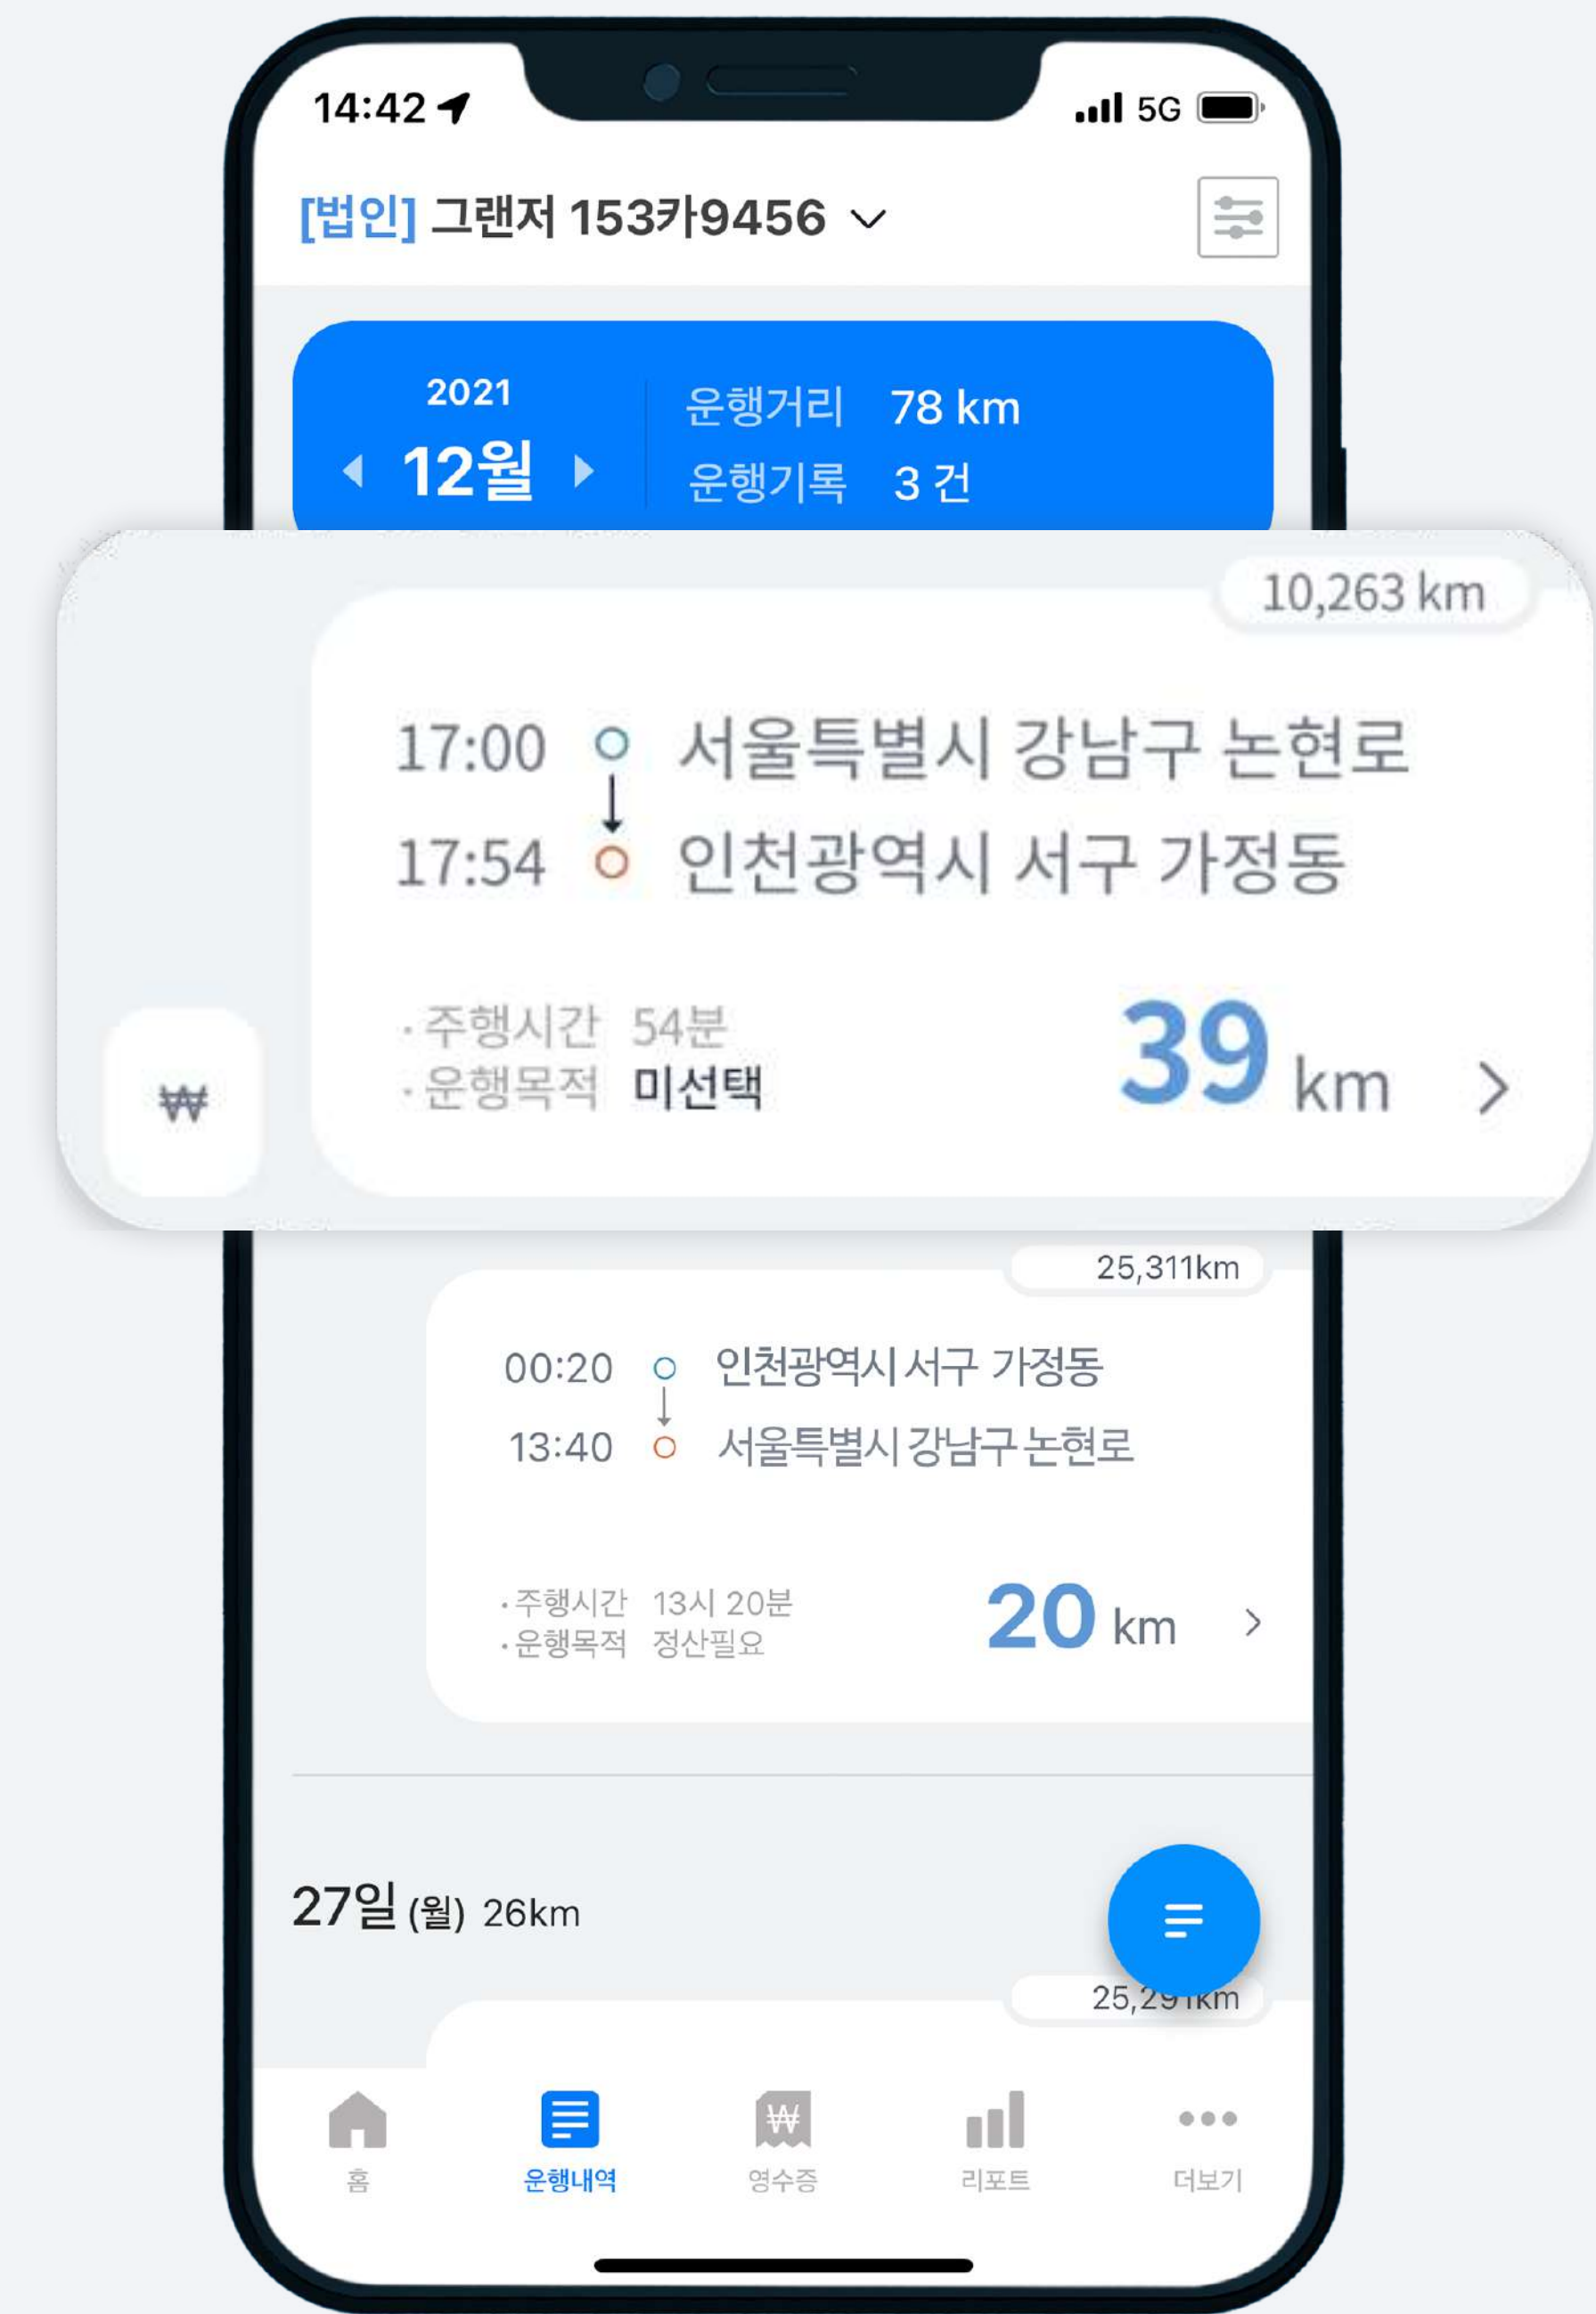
14:42
5G

[법인] 그랜저 153카9456

2021
12월
운행거리 78 km
운행기록 3 건

10,263 km
17:00 서울특별시 강남구 논현로
17:54 인천광역시 서구 가정동
· 주행시간 54분
· 운행목적 미선택
39 km
₩

25,311km
00:20 인천광역시 서구 가정동
13:40 서울특별시 강남구 논현로
· 주행시간 13시 20분
· 운행목적 정산필요
20 km

27일 (월) 26km
25,2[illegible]km

홈
운행내역
영수증
리포트
더보기